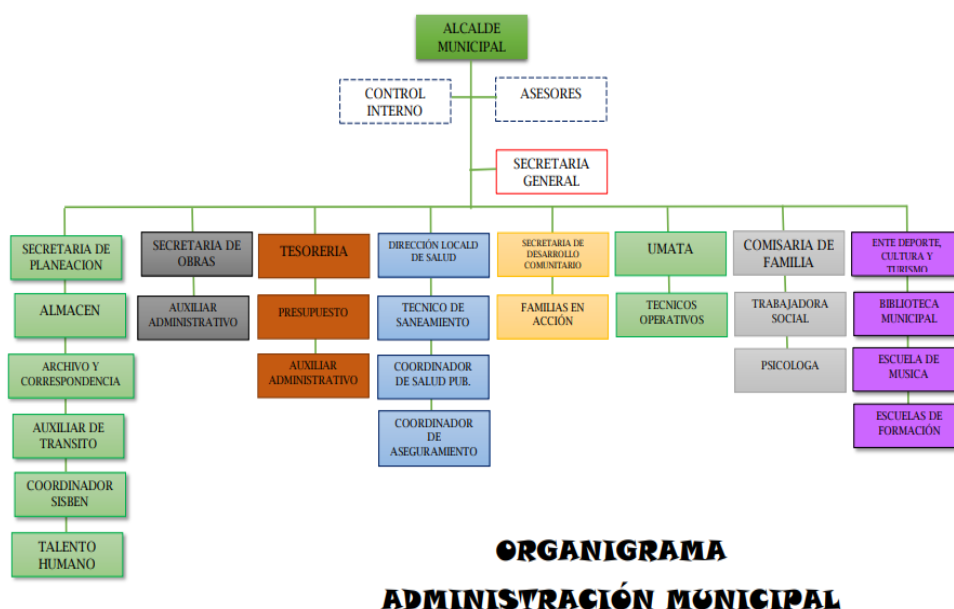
ALCALDE MUNICIPAL

CONTROL INTERNO

ASESORES

SECRETARIA GENERAL

SECRETARIA DE PLANEACION

ALMACEN

ARCHIVO Y CORRESPONDENCIA

AUXILIAR DE TRANSITO

COORDINADOR SISBEN

TALENTO HUMANO

SECRETARIA DE OBRAS

AUXILIAR ADMINISTRATIVO

TESORERIA

PRESUPUESTO

AUXILIAR ADMINISTRATIVO

DIRECCIÓN LOCALD DE SALUD

TECNICO DE SANEAMIENTO

COORDINADOR DE SALUD PUB.

COORDINADOR DE ASEGURAMIENTO

SECRETARIA DE DESARROLLO COMUNITARIO

FAMILIAS EN ACCIÓN

UMATA

TECNICOS OPERATIVOS

COMISARIA DE FAMILIA

TRABAJADORA SOCIAL

PSICOLOGA

ENTE DEPORTE, CULTURA Y TURISMO

BIBLIOTECA MUNICIPAL

ESCUELA DE MUSICA

ESCUELAS DE FORMACIÓN

ORGANIGRAMA

ADMINISTRACIÓN MUNICIPAL